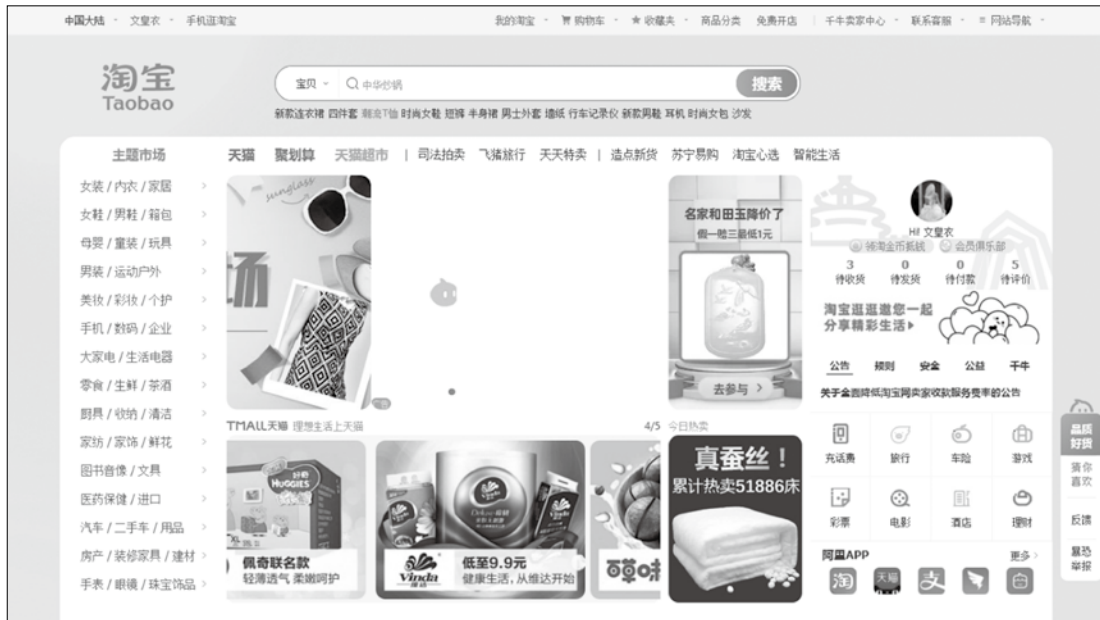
中国大陆 文夏衣 手机逛淘宝

我的淘宝 购物车 收藏夹 商品分类 免费开店 千牛卖家中心 联系客服 网站导航

淘宝
Taobao

宝贝 中华炒锅
搜索

新款连衣裙 四件套 潮流T恤 时尚女鞋 短裤 半身裙 男士外套 墙纸 行车记录仪 新款男鞋 耳机 时尚女包 沙发

主题市场

天猫 聚划算 天猫超市 | 司法拍卖 飞猪旅行 天天特卖 | 造点新货 苏宁易购 淘宝心选 智能生活

女装 / 内衣 / 家居
女鞋 / 男鞋 / 箱包
母婴 / 童装 / 玩具
男装 / 运动户外
美妆 / 彩妆 / 个护
手机 / 数码 / 企业
大家电 / 生活电器
零食 / 生鲜 / 茶酒
厨具 / 收纳 / 清洁
家纺 / 家饰 / 鲜花
图书音像 / 文具
医药保健 / 进口
汽车 / 二手车 / 用品
房产 / 装修家具 / 建材
手表 / 眼镜 / 珠宝饰品

名家和田玉降价了
假一赔三最低1元
去参与

Hi! 文夏衣
领淘金币抵钱 会员俱乐部
3 待收货
0 待发货
0 待付款
5 待评价

淘宝逛逛邀您一起
分享精彩生活

公告 规则 安全 公益 千牛
关于全面降低淘宝网卖家收款服务费率的公告

TMALL天猫 理想生活上天猫
4/5 今日热卖

HUGGIES
佩奇联名款
轻薄透气 柔嫩呵护

Vinda
低至9.9元
健康生活，从维达开始

萌味

真蚕丝！
累计热卖51886床

充话费 旅行 车险 游戏
彩票 电影 酒店 理财

阿里APP 更多

品质好货
猜你喜欢
反馈
暴恐举报